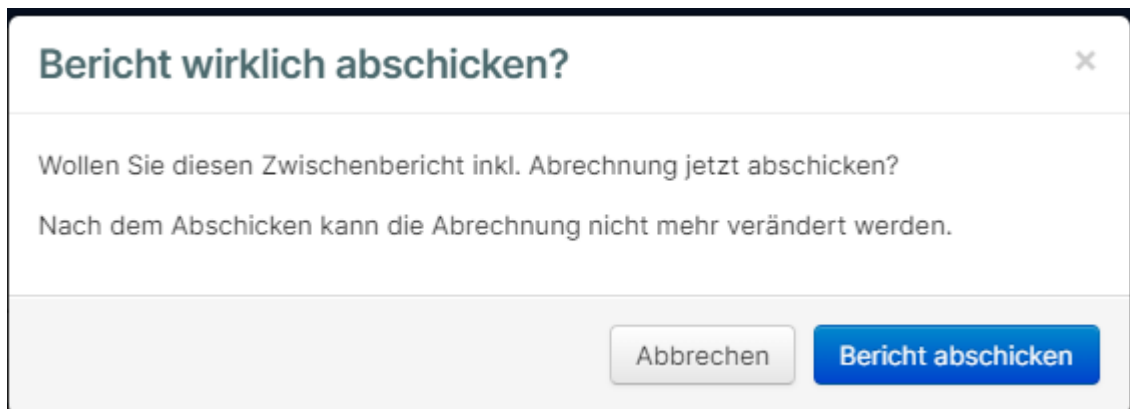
Bericht wirklich abschicken?

×

Wollen Sie diesen Zwischenbericht inkl. Abrechnung jetzt abschicken?

Nach dem Abschicken kann die Abrechnung nicht mehr verändert werden.

Abbrechen

Bericht abschicken